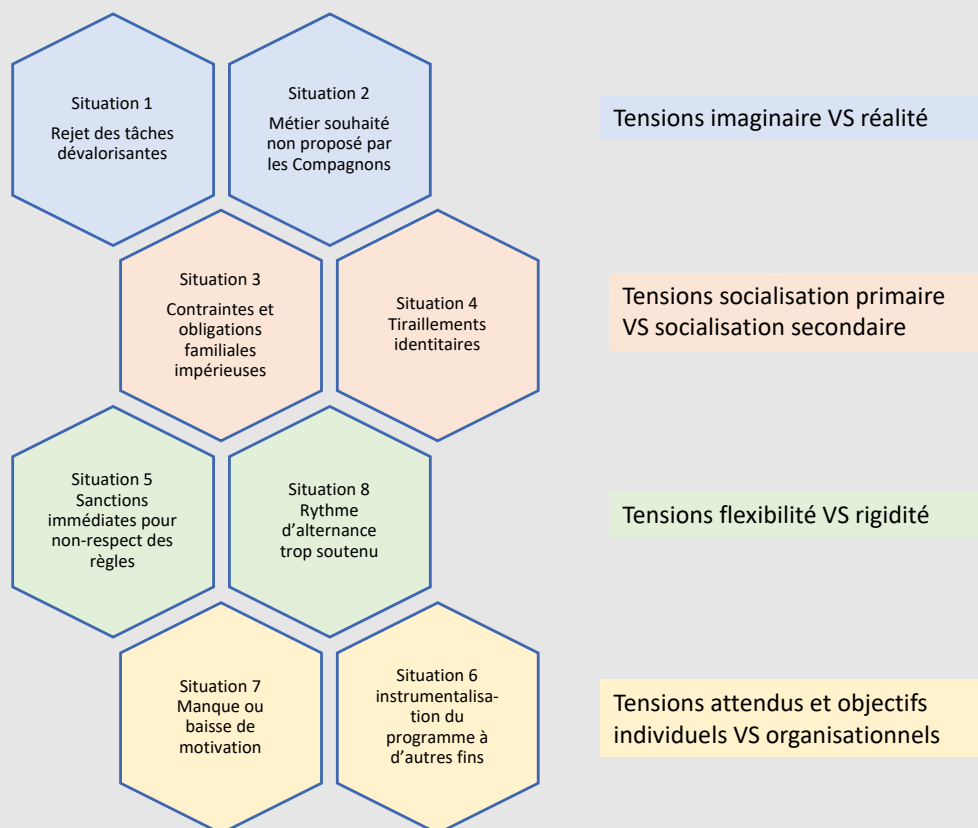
Situation 1
Rejet des tâches dévalorisantes

Situation 2
Métier souhaité non proposé par les Compagnons

Tensions imaginaire VS réalité

Situation 3
Contraintes et obligations familiales impérieuses

Situation 4
Tiraillements identitaires

Tensions socialisation primaire VS socialisation secondaire

Situation 5
Sanctions immédiates pour non-respect des règles

Situation 8
Rythme d'alternance trop soutenu

Tensions flexibilité VS rigidité

Situation 7
Manque ou baisse de motivation

Situation 6
instrumentalisation du programme à d'autres fins

Tensions attendus et objectifs individuels VS organisationnels